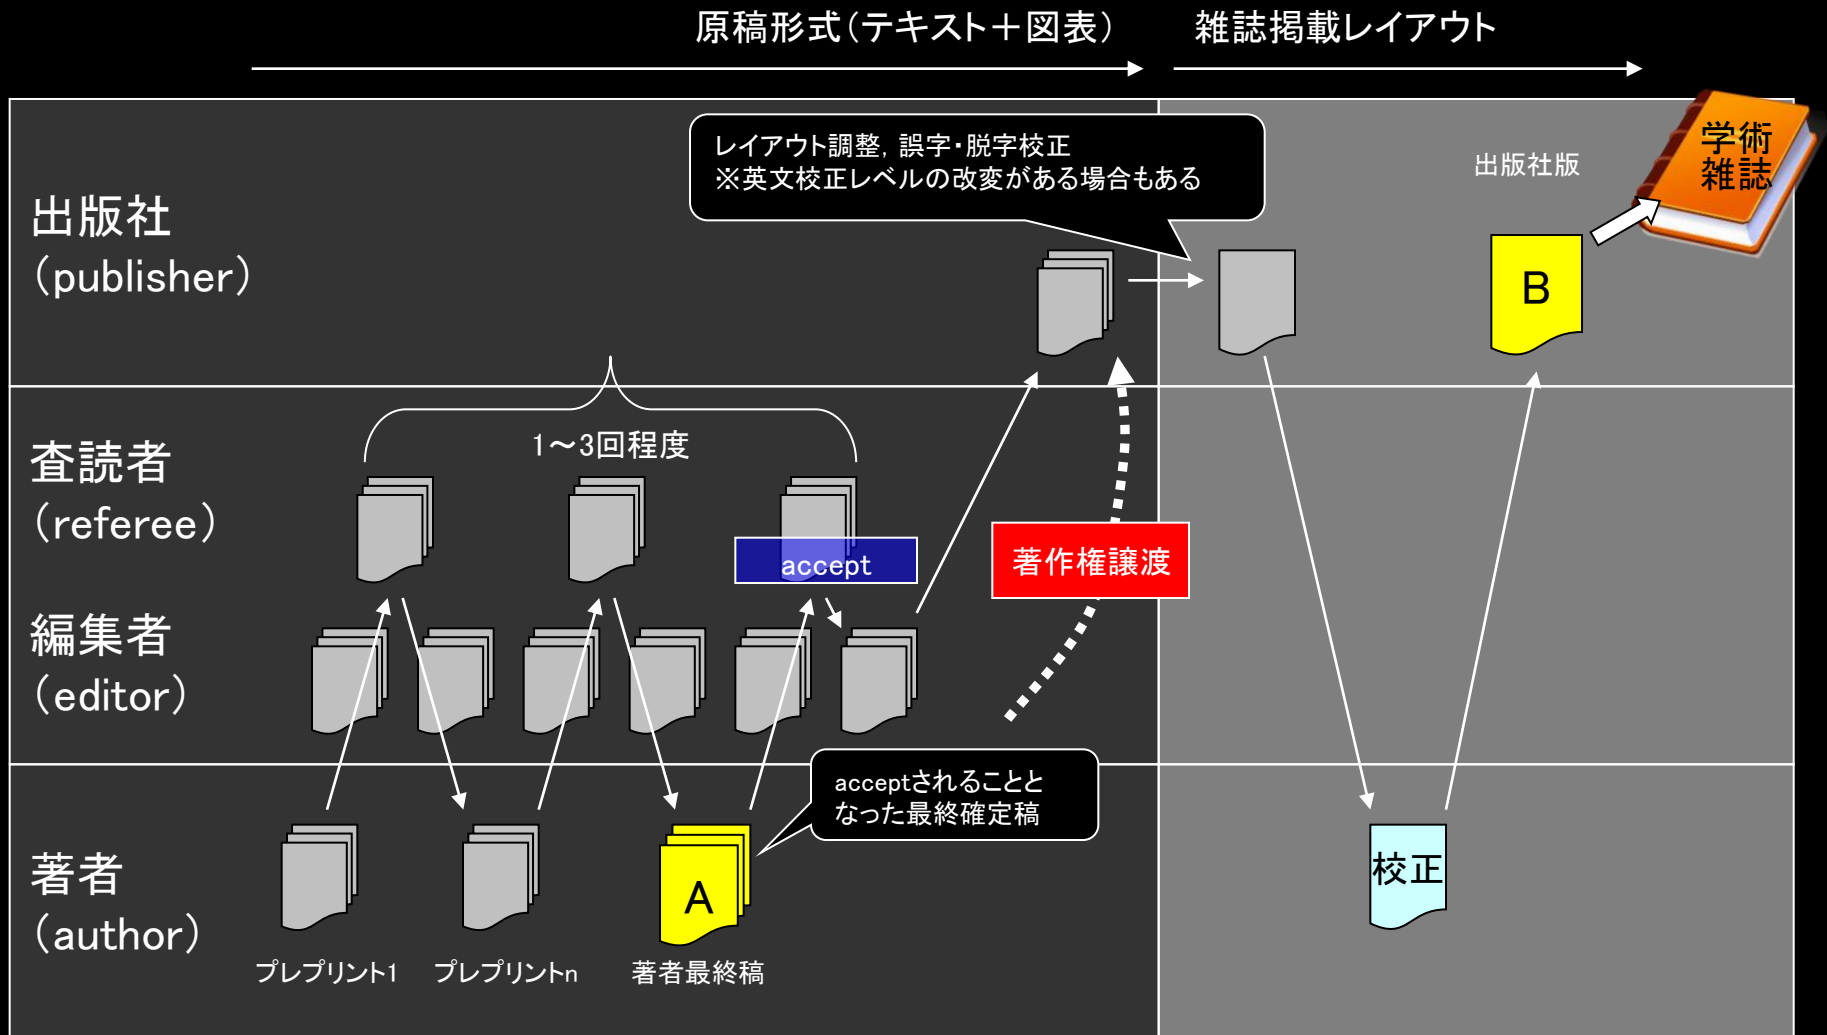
原稿形式（テキスト＋図表）

雑誌掲載レイアウト

出版社
（publisher）

レイアウト調整，誤字・脱字校正
※英文校正レベルの改変がある場合もある

出版社版

学術
雑誌

B

査読者
（referee）

1～3回程度

accept

著作権譲渡

編集者
（editor）

著者
（author）

acceptされることと
なった最終確定稿

A

校正

プレプリント1

プレプリントn

著者最終稿